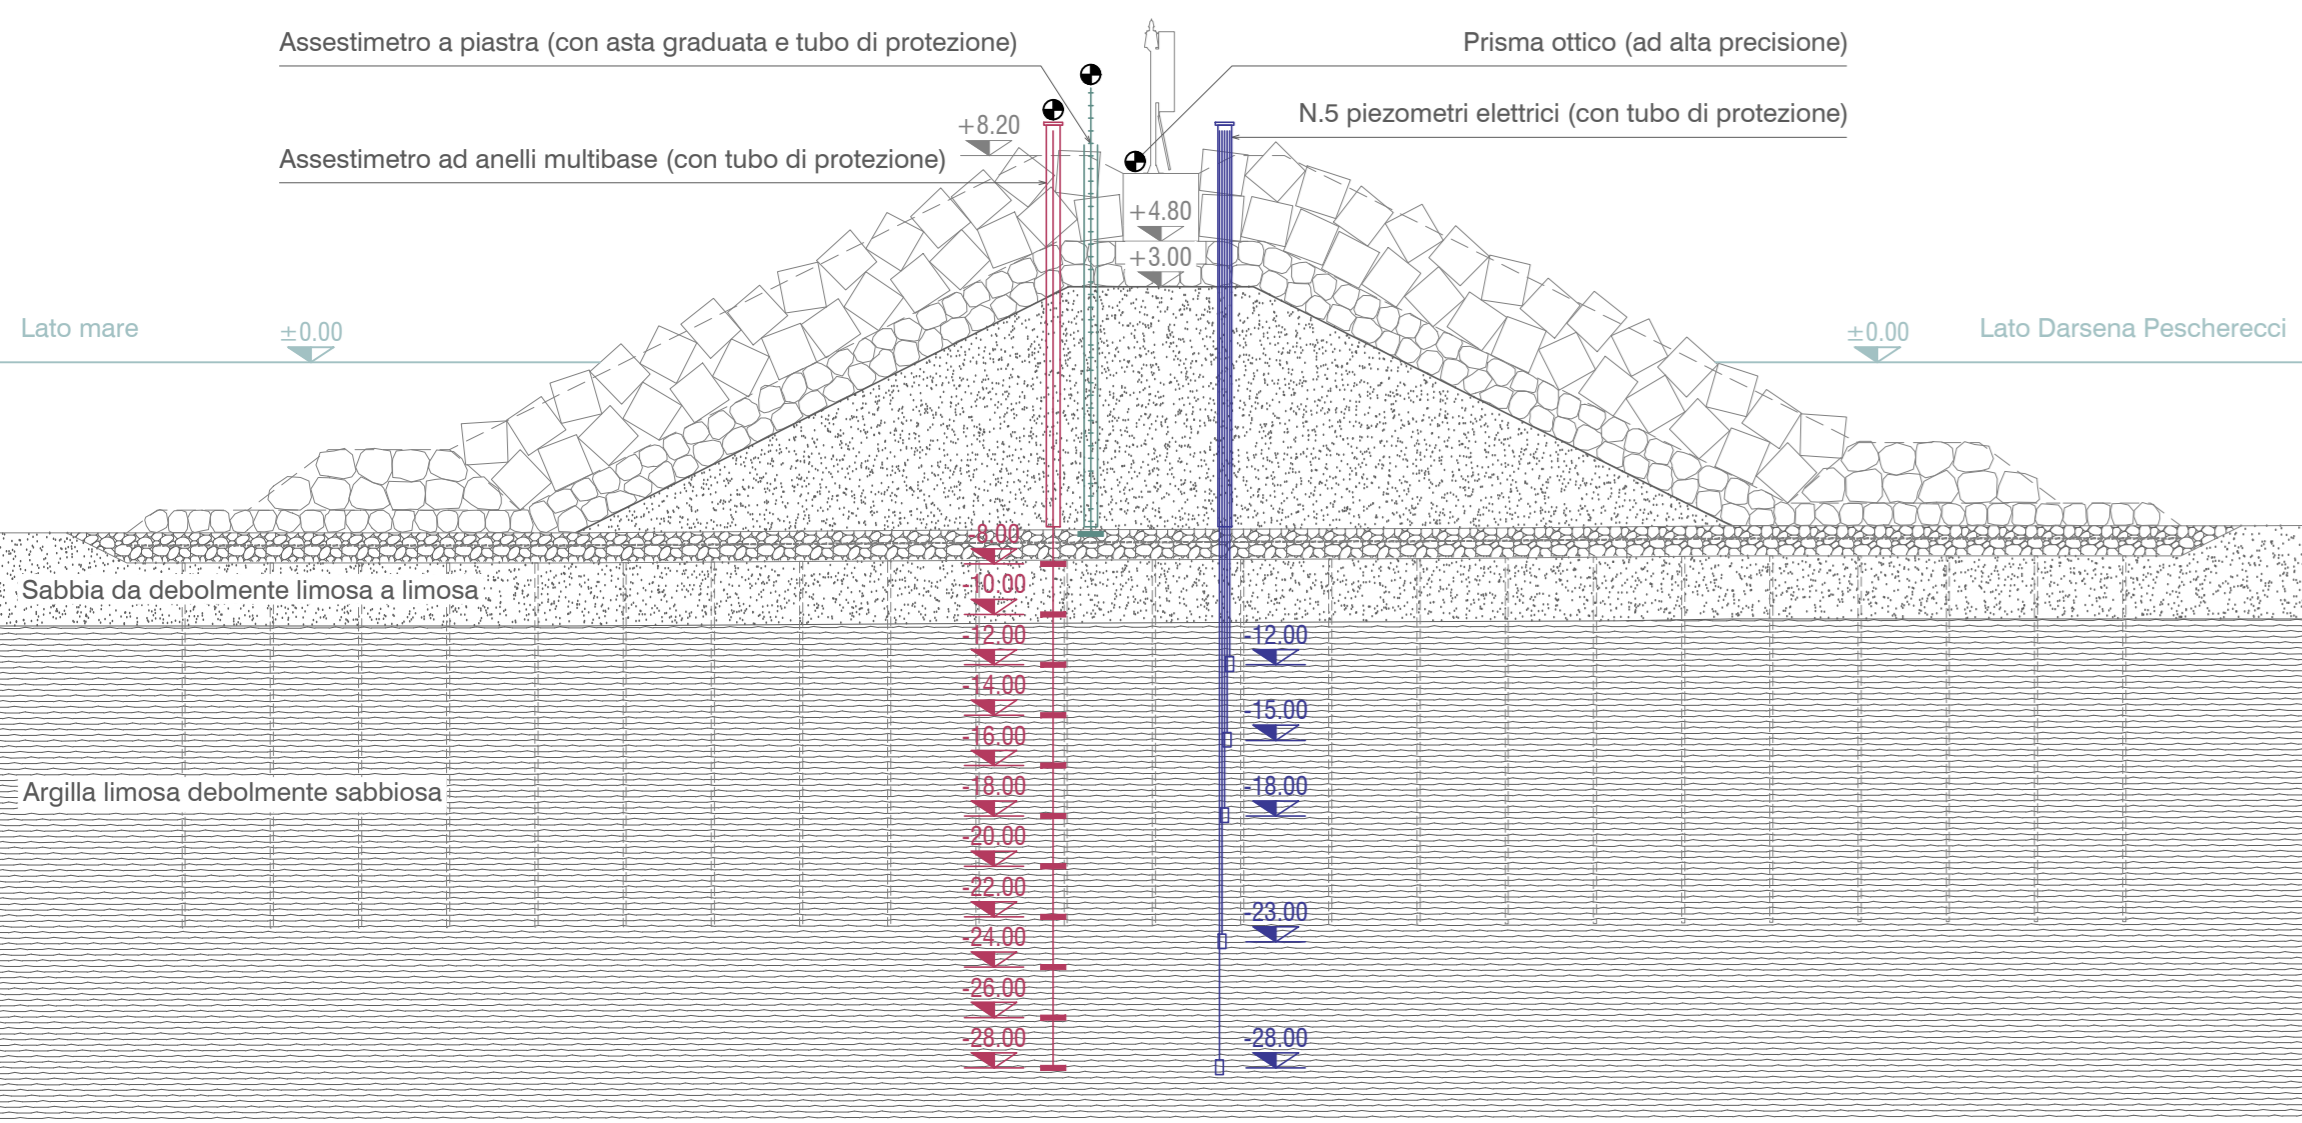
Assestimetro a piastra (con asta graduata e tubo di protezione)

Prisma ottico (ad alta precisione)

N.5 piezometri elettrici (con tubo di protezione)

+8.20

Assestimetro ad anelli multibase (con tubo di protezione)

+4.80

+3.00

Lato mare

$\pm 0.00$

$\pm 0.00$

Lato Darsena Pescherecci

-8.00

Sabbia da debolmente limosa a limosa

-10.00

-12.00

-12.00

-14.00

-15.00

-16.00

-18.00

-18.00

Argilla limosa debolmente sabbiosa

-20.00

-22.00

-23.00

-24.00

-26.00

-28.00

-28.00